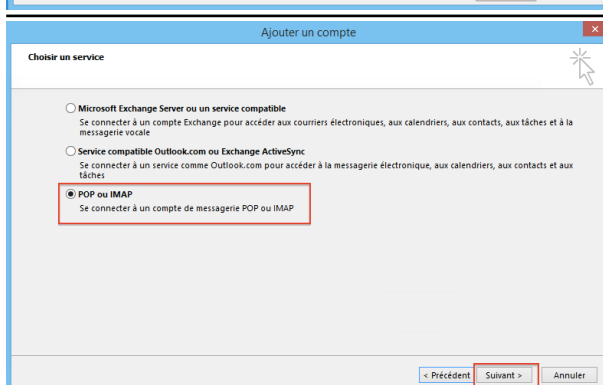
Ajouter un compte

Choisir un service

Microsoft Exchange Server ou un service compatible
Se connecter à un compte Exchange pour accéder aux courriers électroniques, aux calendriers, aux contacts, aux tâches et à la messagerie vocale

Service compatible Outlook.com ou Exchange ActiveSync
Se connecter à un service comme Outlook.com pour accéder à la messagerie électronique, aux calendriers, aux contacts et aux tâches

POP ou IMAP
Se connecter à un compte de messagerie POP ou IMAP

< Précédent | Suivant > | Annuler